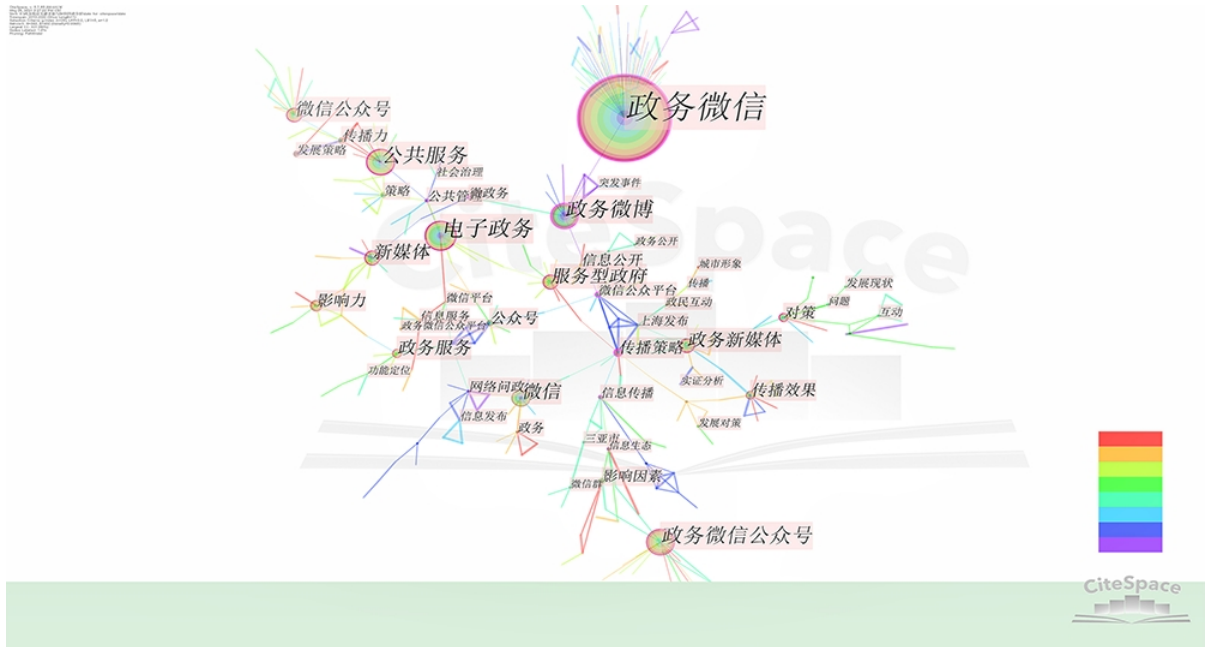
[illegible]

政务微信
微信公众号
传播力
发展策略
公共服务
社会治理
策略
公共管理
微政务
突发事件
政务微博
电子政务
政务公开
新媒体
信息公开
服务型政府
城市形象
传播
微信公众平台
政民互动
发展现状
问题
对策
互动
影响力
微信平台
信息服务
政务微信公众平台
公众号
上海发布
传播策略
政务新媒体
政务服务
功能定位
网络问政
微信
实证分析
传播效果
信息传播
信息发布
发展对策
政务
三亚市
信息生态
影响因素
微信群
政务微信公众号
CiteSpace
CiteSpace